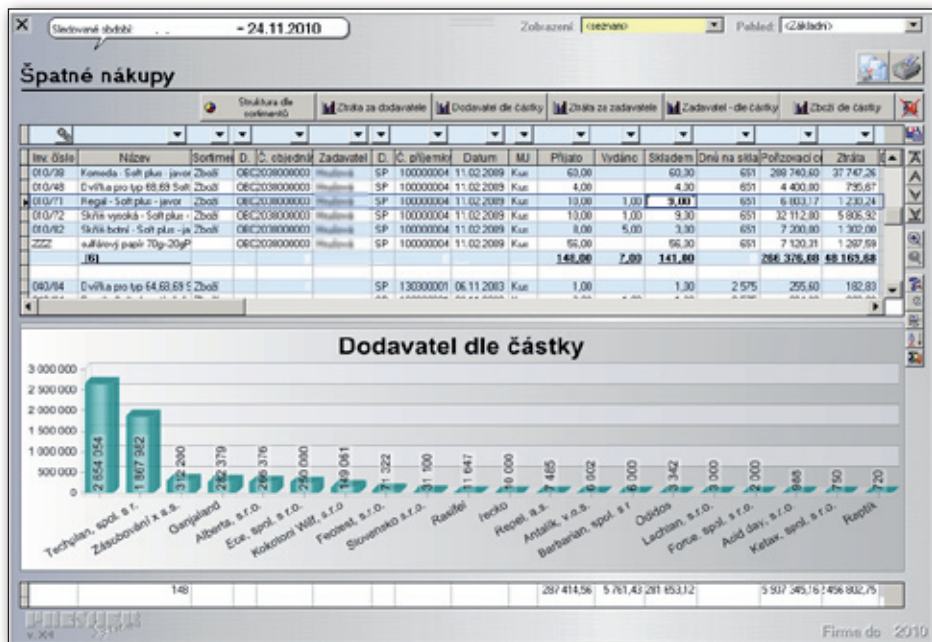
Sledované období - 24.11.2010

Zobrazení: <seznam> Pohled: <Základní>

Špatné nákupy

Struktura dle sortimentů | Ztráta za dodavatele | Dodavatel dle částky | Ztráta za zadavatele | Zadavatel - dle částky | Zboží dle částky

| Inv. číslo | Název | Sortiment | D. | Č. objednávky | Zadavatel | D. | Č. příjemky | Datum | MJ | Přijato | Vydáno | Skladem | Dnů na skladě | Pořizovací cena | Ztráta |
|---|---|---|---|---|---|---|---|---|---|---|---|---|---|---|---|
| 010/39 | Komoda - Soft plus - javor | Zboží | | OBC2038000003 | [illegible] | SP | 100000004 | 11.02.2009 | Kus | 60,00 | | 60,30 | 651 | 288 740,60 | 37 747,26 |
| 010/48 | Dvířka pro typ 68,69 Soft | Zboží | | OBC2038000003 | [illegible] | SP | 100000004 | 11.02.2009 | Kus | 4,00 | | 4,30 | 651 | 4 400,80 | 795,67 |
| 010/71 | Regál - Soft plus - javor | Zboží | | OBC2038000003 | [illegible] | SP | 100000004 | 11.02.2009 | Kus | 10,00 | 1,00 | 9,00 | 651 | 6 803,17 | 1 230,24 |
| 010/72 | Skříň vysoká - Soft plus - | Zboží | | OBC2038000003 | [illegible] | SP | 100000004 | 11.02.2009 | Kus | 10,00 | 1,00 | 9,30 | 651 | 32 112,80 | 5 806,92 |
| 010/82 | Skříň botní - Soft plus - ja | Zboží | | OBC2038000003 | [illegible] | SP | 100000004 | 11.02.2009 | Kus | 8,00 | 5,00 | 3,30 | 651 | 7 200,80 | 1 302,08 |
| ZZZ | sulfátový papír 70g-20gP | | | OBC2038000003 | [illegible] | SP | 100000004 | 11.02.2009 | Kus | 56,00 | | 56,30 | 651 | 7 120,31 | 1 287,59 |
| | (6) | | | | | | | | | 148,00 | 7,00 | 141,80 | | 266 376,68 | 48 169,68 |
| 040/84 | Dvířka pro typ 64,68,69 S | Zboží | | | | SP | 130300001 | 06.11.2003 | Kus | 1,00 | | 1,30 | 2 575 | 255,60 | 182,83 |

Dodavatel dle částky

3 000 000
2 500 000
2 000 000
1 500 000
1 000 000
500 000
0

2 654 054 | 1 867 982 | 312 280 | 282 379 | 265 376 | 250 000 | 149 061 | 71 322 | 31 100 | 11 647 | 8 000 | 7 465 | 6 602 | 6 000 | 3 342 | 3 000 | 2 000 | 988 | 750 | 720

Techplan, spol. s r. | Zásobovrání x a.s. | Ganjaland | Alberta, s.r.o. | Ece, spol. s r.o. | Kokolord Wiff, s.r.o. | Feolest, s.r.o. | Slovensko s.r.o. | Rasilel | řecko | Reoel, a.s. | Antalik, v.o.s. | Barbarian, spol. s r | Odidos | Lachian, s.r.o. | Forue, spol. s r.o. | Acid day, s.r.o. | Ketav, spol. s r.o. | Raptix

148 | 287 414,56 | 5 761,43 | 281 653,12 | 5 937 345,16 | 1 456 802,75

v. X4

Firma do 2010